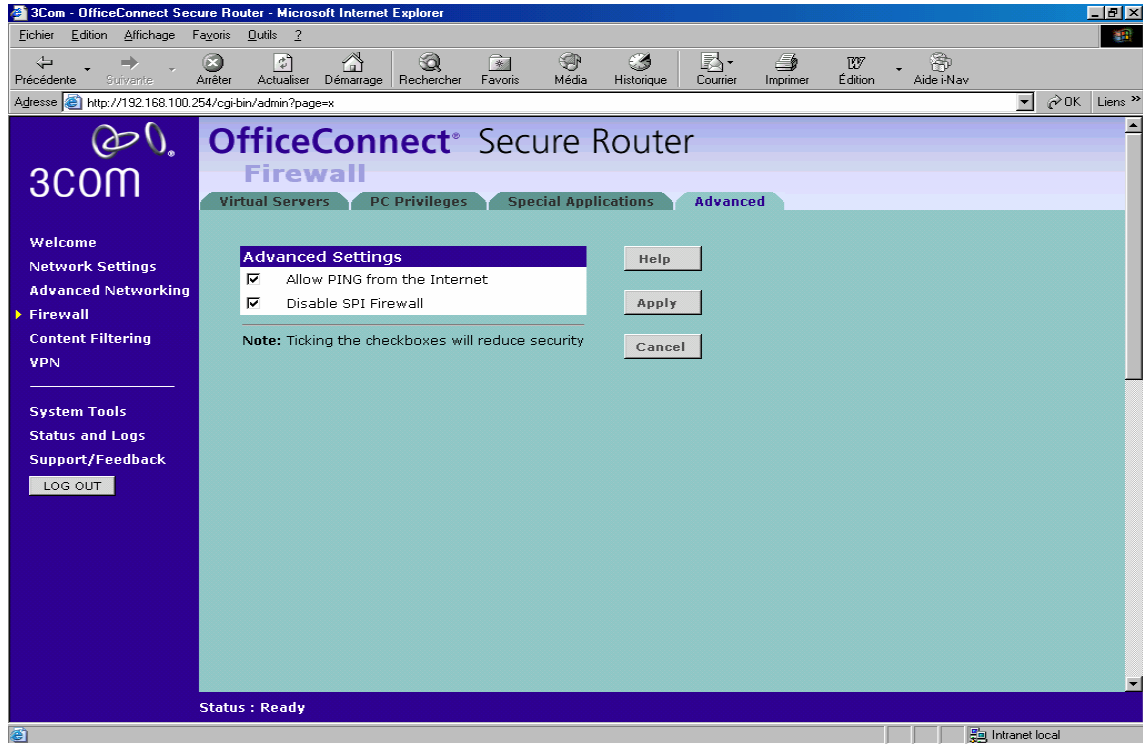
3Com - OfficeConnect Secure Router - Microsoft Internet Explorer

Fichier Edition Affichage Favoris Outils ?

Précédente Suivante Arrêter Actualiser Démarrage Rechercher Favoris Média Historique Courrier Imprimer Édition Aide i-Nav

Adresse http://192.168.100.254/cgi-bin/admin?page=x OK Liens

3com

OfficeConnect® Secure Router

Firewall

Virtual Servers PC Privileges Special Applications Advanced

Welcome
Network Settings
Advanced Networking
Firewall
Content Filtering
VPN

System Tools
Status and Logs
Support/Feedback
LOG OUT

Advanced Settings
☑ Allow PING from the Internet
☑ Disable SPI Firewall

Note: Ticking the checkboxes will reduce security

Help
Apply
Cancel

Status : Ready

Intranet local